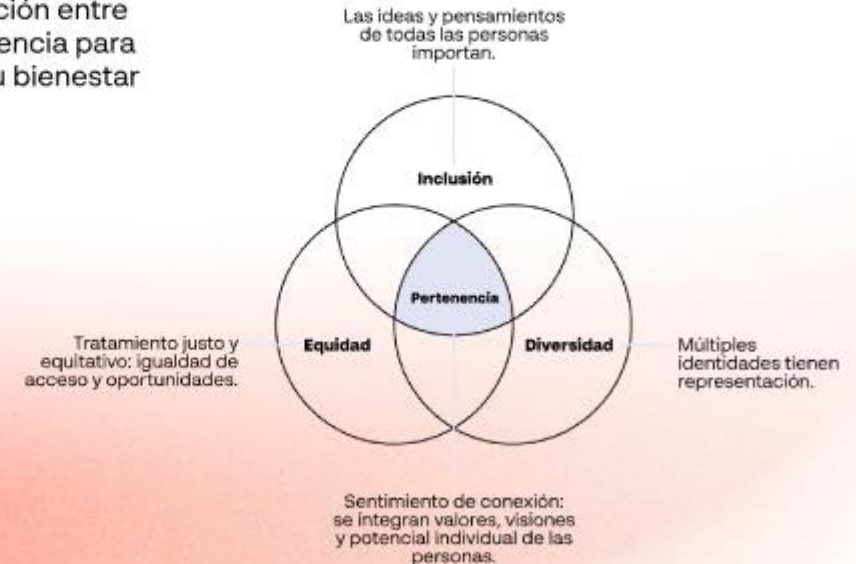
ción entre
encia para
u bienestar

Las ideas y pensamientos de todas las personas importan.

Inclusión

Pertenencia

Equidad

Diversidad

Tratamiento justo y equitativo: igualdad de acceso y oportunidades.

Múltiples identidades tienen representación.

Sentimiento de conexión: se integran valores, visiones y potencial individual de las personas.